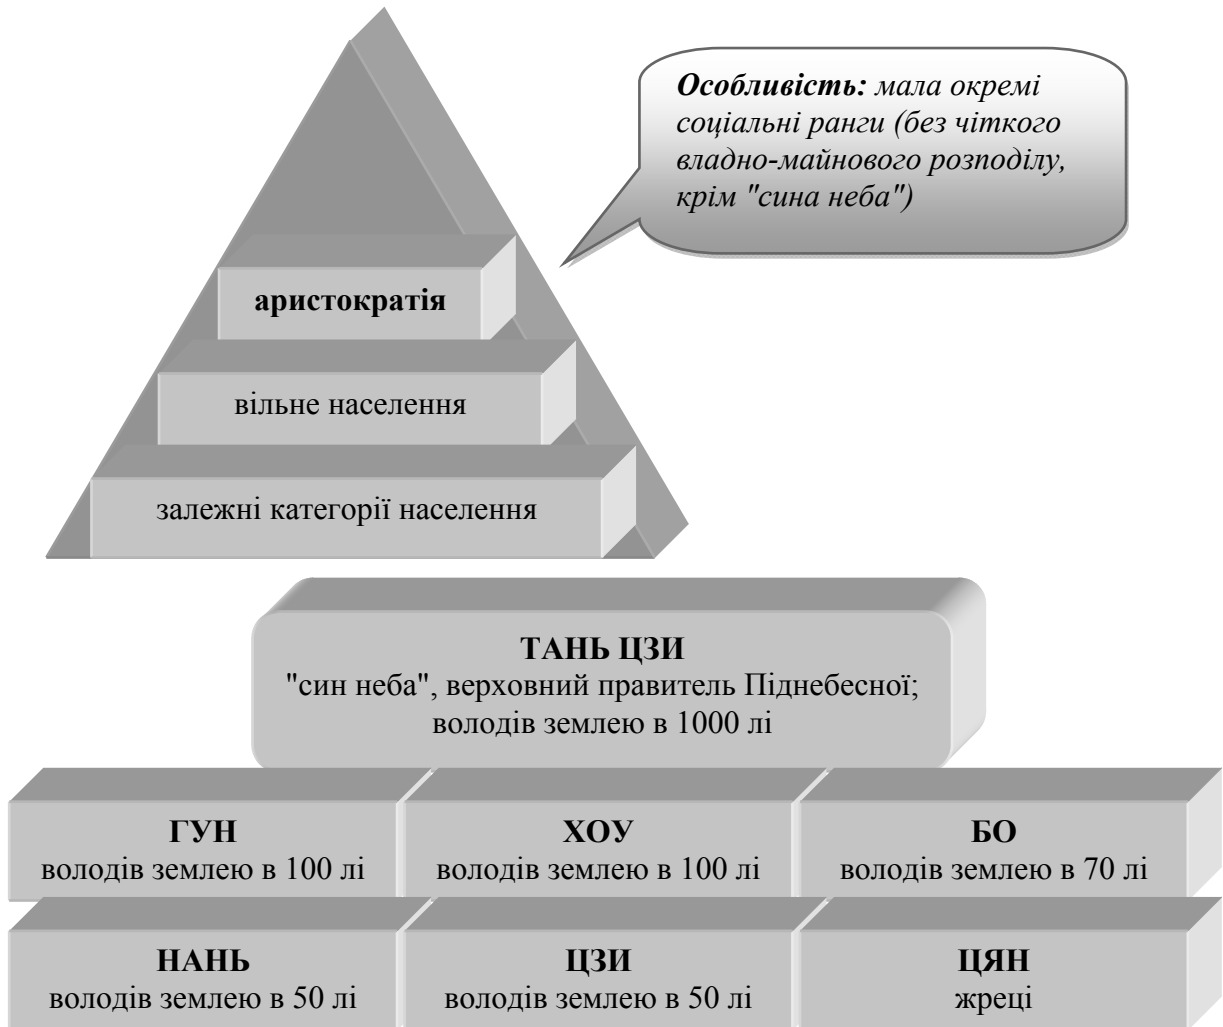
**Особливість:** мала окремі соціальні ранги (без чіткого владно-майнового розподілу, крім "сина неба")

аристократія

вільне населення

залежні категорії населення

ТАНЬ ЦЗИ
"син неба", верховний правитель Піднебесної; володів землею в 1000 лі

ГУН
володів землею в 100 лі

ХОУ
володів землею в 100 лі

БО
володів землею в 70 лі

НАНЬ
володів землею в 50 лі

ЦЗИ
володів землею в 50 лі

ЦЯН
жреці